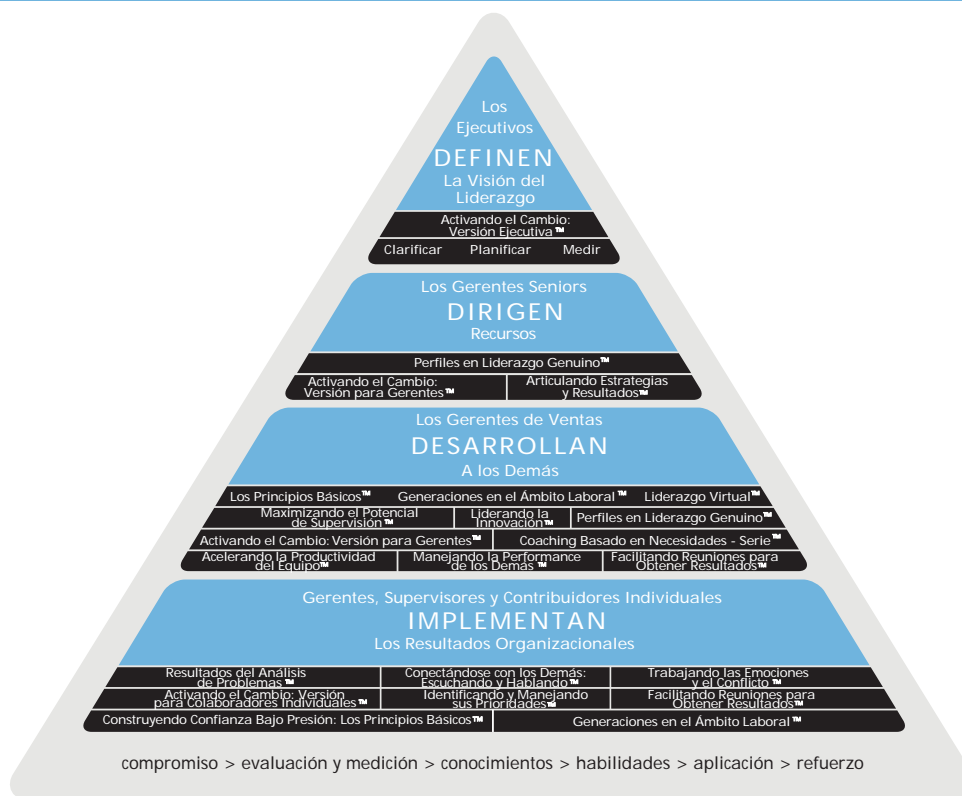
Los Ejecutivos
DEFINEN
La Visión del Liderazgo

Activando el Cambio: Versión Ejecutiva™
Clarificar Planificar Medir

Los Gerentes Seniors
DIRIGEN
Recursos

Perfiles en Liderazgo Genuino™
Activando el Cambio: Versión para Gerentes™
Articulando Estrategias y Resultados™

Los Gerentes de Ventas
DESARROLLAN
A los Demás

Los Principios Básicos™
Generaciones en el Ámbito Laboral™
Liderazgo Virtual™
Maximizando el Potencial de Supervisión™
Liderando la Innovación™
Perfiles en Liderazgo Genuino™
Activando el Cambio: Versión para Gerentes™
Coaching Basado en Necesidades - Serie™
Acelerando la Productividad del Equipo™
Manejando la Performance de los Demás™
Facilitando Reuniones para Obtener Resultados™

Gerentes, Supervisores y Contribuidores Individuales
IMPLEMENTAN
Los Resultados Organizacionales

Resultados del Análisis de Problemas™
Conectándose con los Demás: Escuchando y Hablando™
Trabajando las Emociones y el Conflicto™
Activando el Cambio: Versión para Colaboradores Individuales™
Identificando y Manejando sus Prioridades™
Facilitando Reuniones para Obtener Resultados™
Construyendo Confianza Bajo Presión: Los Principios Básicos™
Generaciones en el Ámbito Laboral™

compromiso > evaluación y medición > conocimientos > habilidades > aplicación > refuerzo